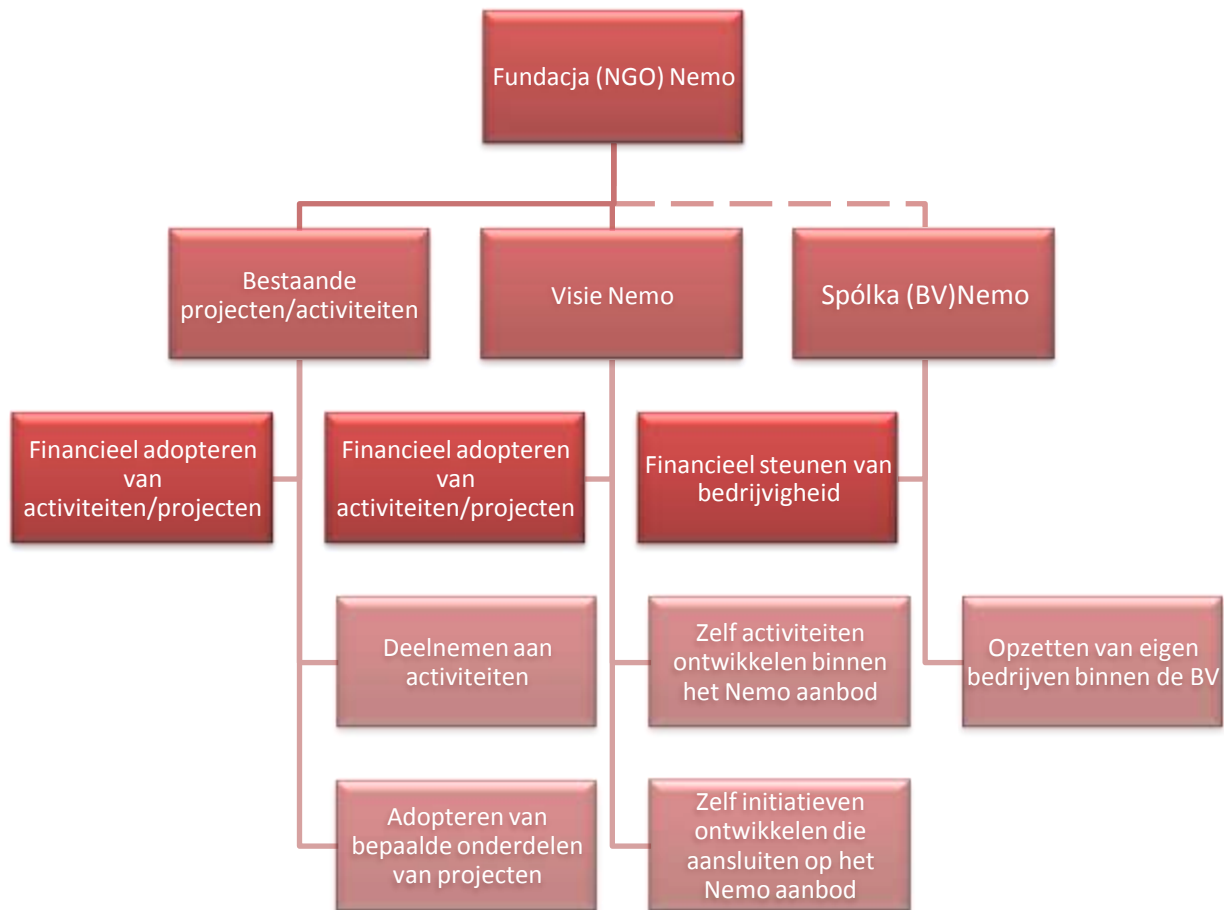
Fundacja (NGO) Nemo

Bestaande projecten/activiteiten

Visie Nemo

Spólka (BV)Nemo

Financieel adopteren van activiteiten/projecten

Financieel adopteren van activiteiten/projecten

Financieel steunen van bedrijvigheid

Deelnemen aan activiteiten

Zelf activiteiten ontwikkelen binnen het Nemo aanbod

Opzetten van eigen bedrijven binnen de BV

Adopteren van bepaalde onderdelen van projecten

Zelf initiatieven ontwikkelen die aansluiten op het Nemo aanbod